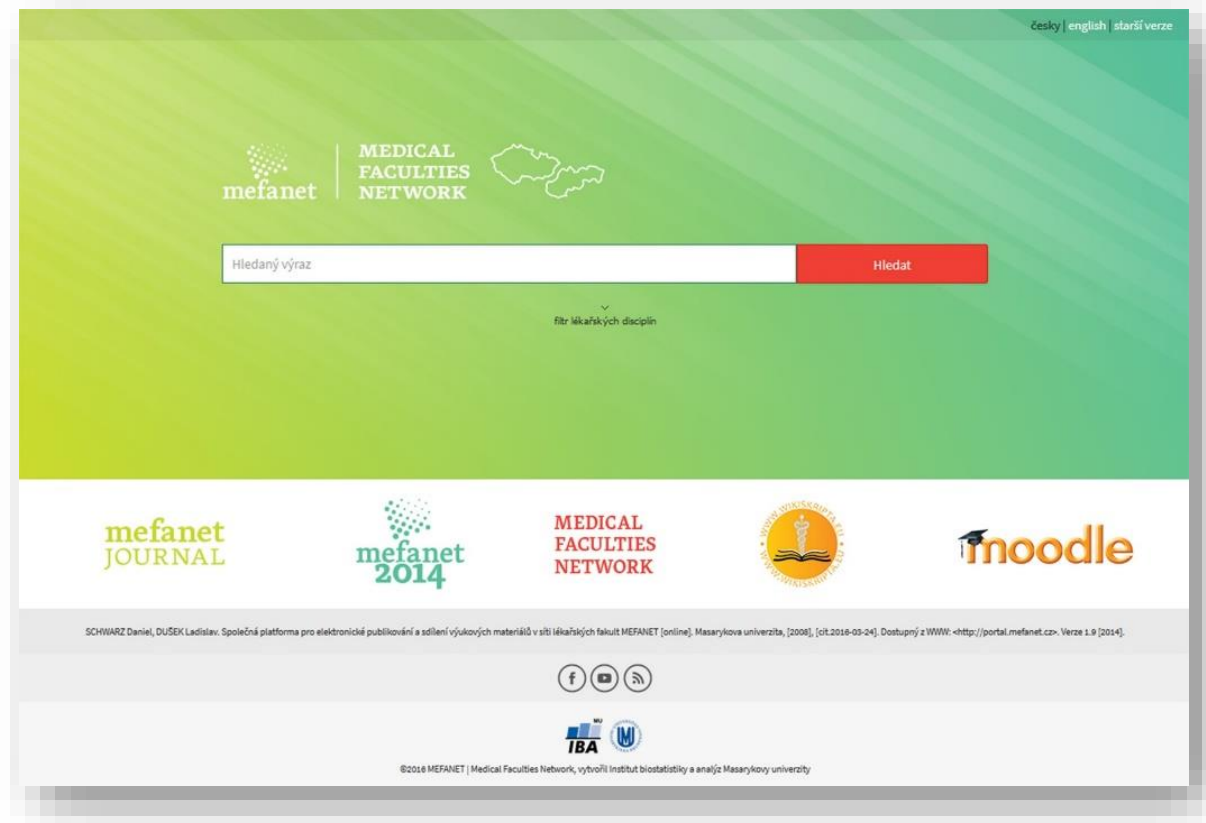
česky | english | starší verze

mefanet | MEDICAL FACULTIES NETWORK

Hledaný výraz

Hledat

filtr lékařských disciplín

mefanet JOURNAL

mefanet 2014

MEDICAL FACULTIES NETWORK

WWW.WIKISKRIPTA.EU

moodle

SCHWARZ Daniel, DUŠEK Ladislav. Společná platforma pro elektronické publikování a sdílení výukových materiálů v síti lékařských fakult MEFANET [online]. Masarykova univerzita, [2008], [cit.2016-03-24]. Dostupný z WWW: <http://portal.mefanet.cz>. Verze 1.9 [2014].

MU IBA

©2016 MEFANET | Medical Faculties Network, vytvořil Institut biostatistiky a analýz Masarykovy univerzity